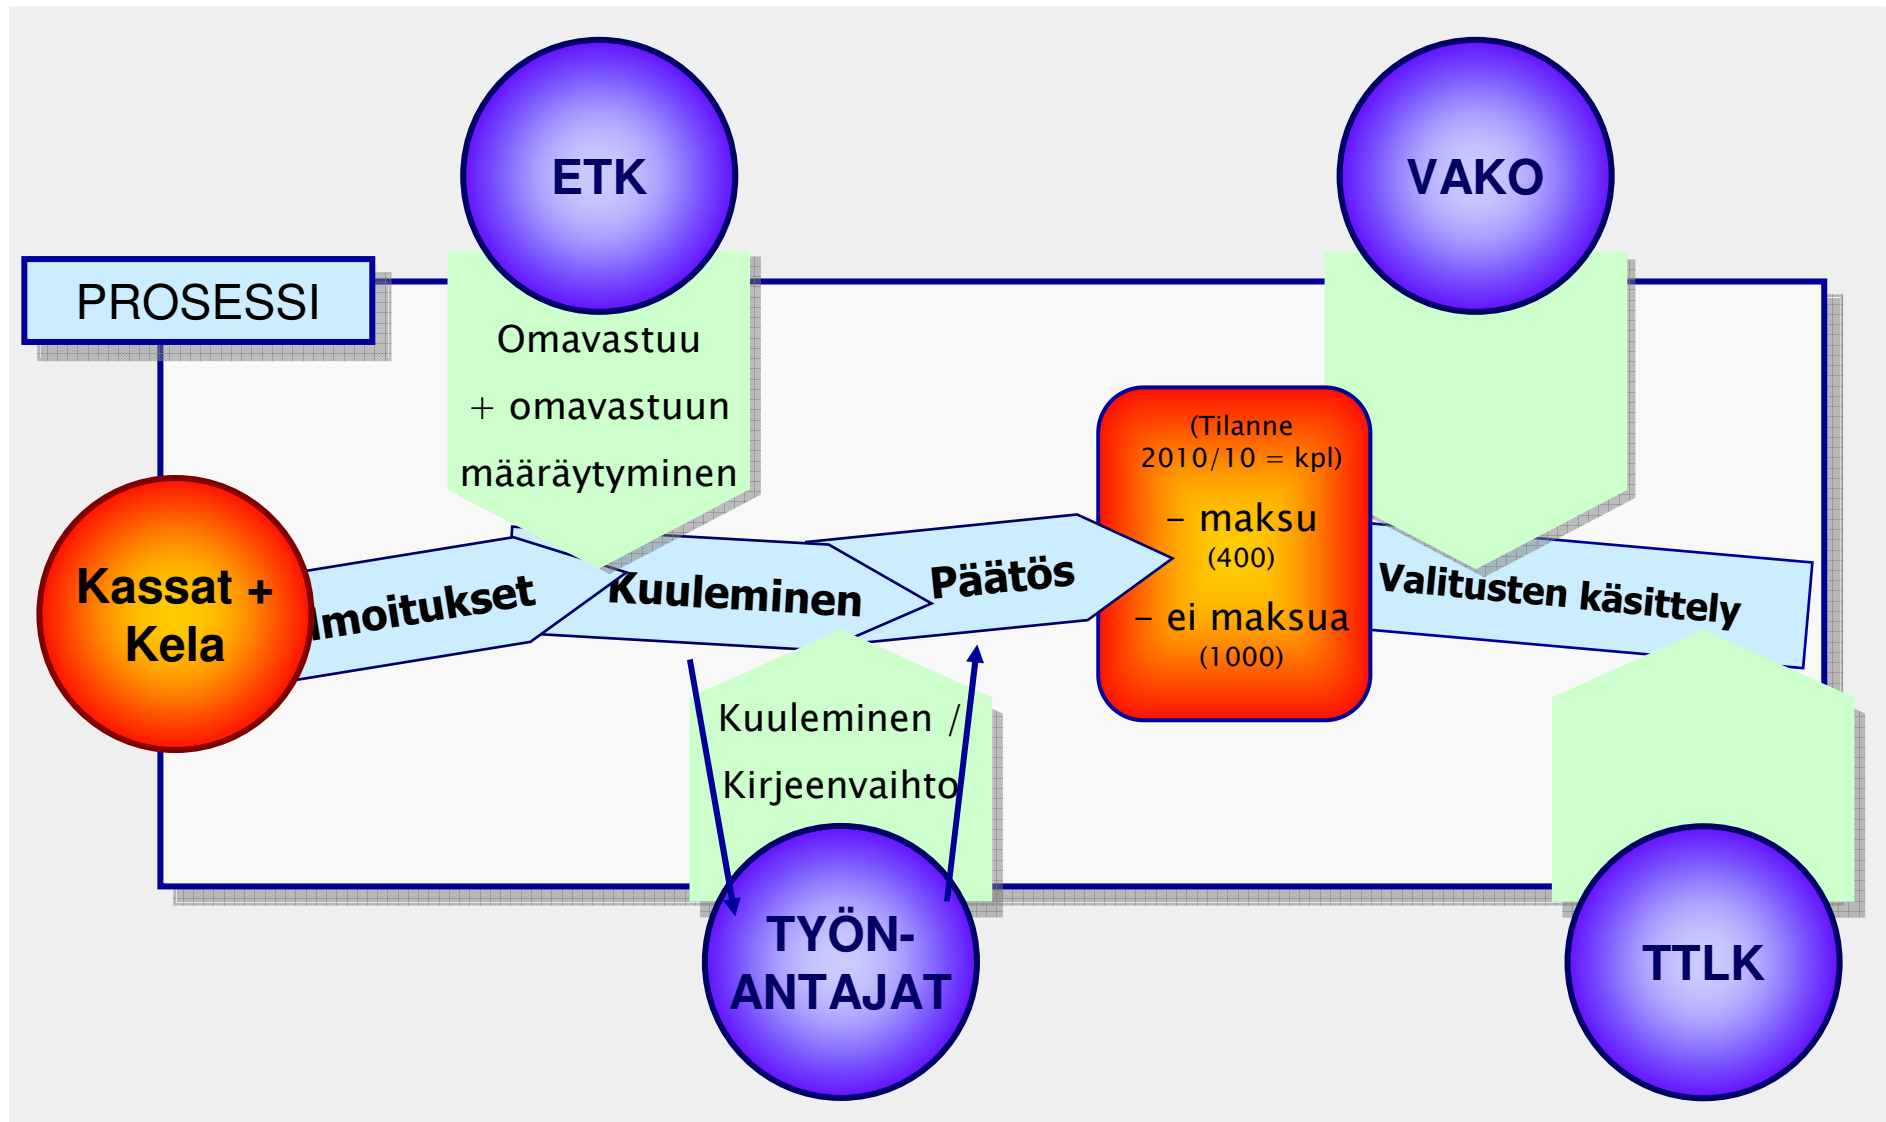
ETK

VAKO

PROSESSI

Omavastuu + omavastuun määräytyminen

(Tilanne 2010/10 = kpl)

– maksu (400)

– ei maksua (1000)

Kassat + Kela

Ilmoitukset

Kuuleminen

Päätös

Valitusten käsittely

Kuuleminen / Kirjeenvaihto

TYÖN-ANTAJAT

TTLK